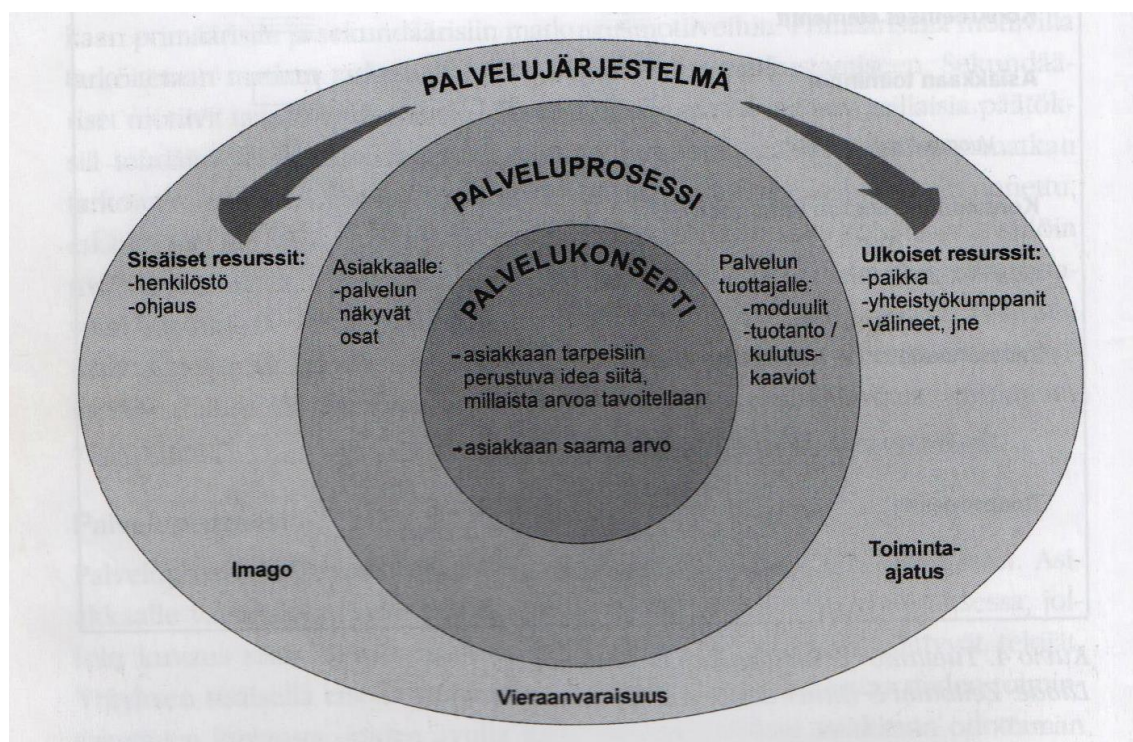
PALVELUJÄRJESTELMÄ

PALVELUPROSESSI

PALVELUKONSEPTI

Sisäiset resurssit:
-henkilöstö
-ohjaus

Asiakkaalle:
-palvelun näkyvät osat

- asiakkaan tarpeisiin perustuva idea siitä, millaista arvoa tavoitellaan

- asiakkaan saama arvo

Palvelun tuottajalle:
-moduulit
-tuotanto / kulutus-kaaviot

Ulkoiset resurssit:
-paikka
-yhteistyökumppanit
-välineet, jne

Imago

Toiminta-ajatus

Vieraanvaraisuus